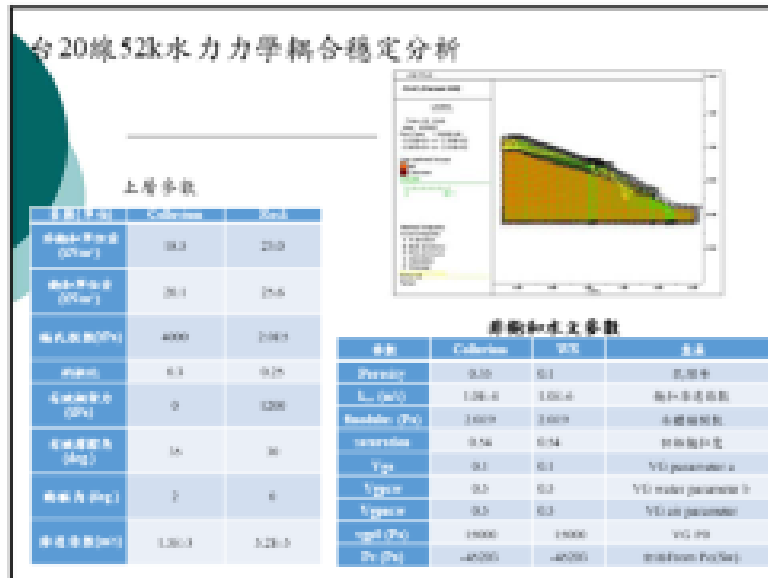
台20線52k水力力學耦合穩定分析

上層參數

| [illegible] | Colluvium | Rock |
|---|---|---|
| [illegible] | 18.0 | 23.0 |
| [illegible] | 20.1 | 25.6 |
| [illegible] | 4000 | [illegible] |
| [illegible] | 0.3 | 0.25 |
| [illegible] | 0 | 1200 |
| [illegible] | 36 | 30 |
| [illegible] | 2 | 6 |
| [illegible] | 1.3E-3 | 3.2E-3 |

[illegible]

| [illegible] | Colluvium | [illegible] | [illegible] |
|---|---|---|---|
| Porosity | 0.35 | 0.1 | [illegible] |
| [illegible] | 1.0E-4 | 1.0E-6 | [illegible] |
| Bmodulus (Pa) | 2.0E9 | 2.0E9 | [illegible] |
| saturation | 0.56 | 0.54 | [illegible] |
| Vga | 0.1 | 0.1 | VG parameter a |
| Vgpcw | 0.3 | 0.3 | VG water parameter b |
| Vgpcnw | 0.3 | 0.3 | VG air parameter |
| vgp0 (Pa) | 15000 | 15000 | VG P0 |
| Pc (Pa) | -46200 | -46200 | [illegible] |